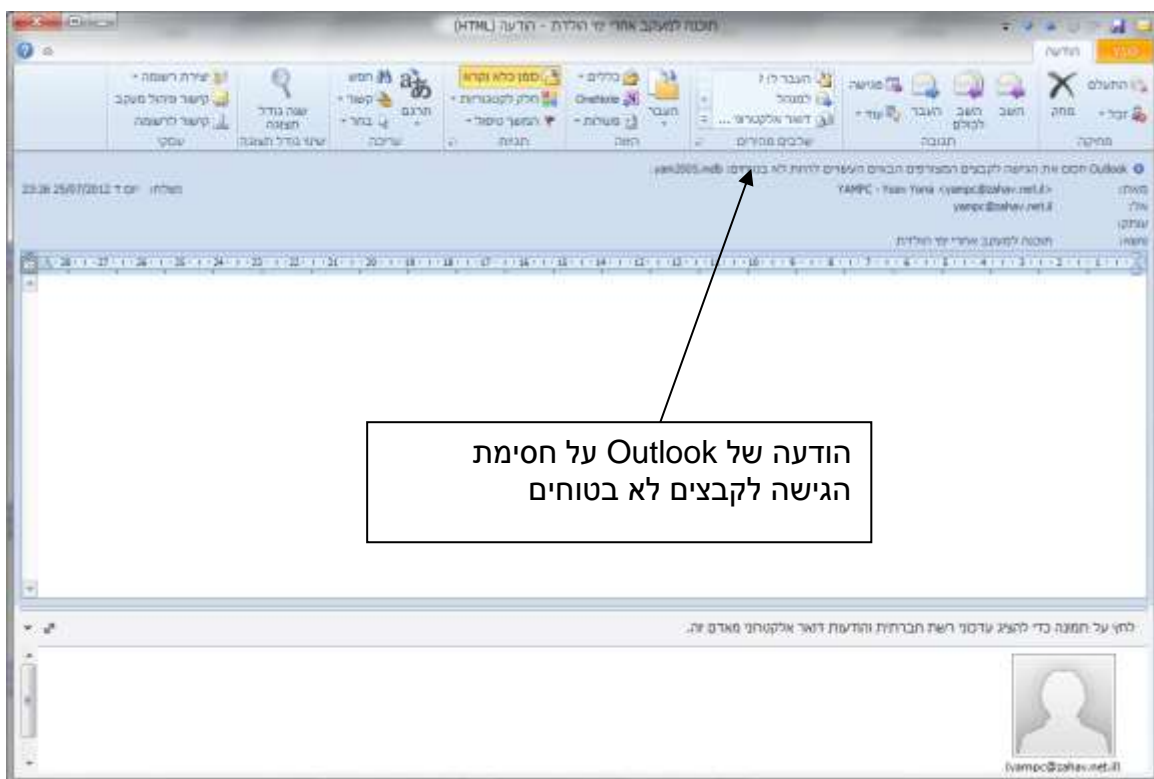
תוכנה למעקב אחרי יוד הולדת - הודעה (HTML)

קובץ הודעה

התעלם מחק זבל מחיקה
השב השב לכולם העבר עוד פגישה תגובה
העבר ל: ? למנהל דואר אלקטרוני ... שלבים מהירים
העבר כללים OneNote פעולות העבר
סמן כלא נקרא סווג מעקב תגים
תרגם חפש קשור בחר עריכה
שנה גודל תצוגה שנה גודל תצוגה
יצירת רשומה קישור פרויקט מעקב קישור לרשומה עסקי

Outlook חסם את הגישה לקבצים המצורפים הבאים העשויים להיות לא בטוחים: yam2005.mdb

מאת: YAMPC - Yoav Yona <yampc@zahav.net.il>
אל: yampc@zahav.net.il
עותק:
נושא: תוכנה למעקב אחרי יוד הולדת
נשלח: יום ד 25/07/2012 23:26

הודעה של Outlook על חסימת הגישה לקבצים לא בטוחים

לחץ על תמונה כדי להציג עדכוני רשת חברתית והודעות דואר אלקטרוני מאדם זה.

yampc@zahav.net.il